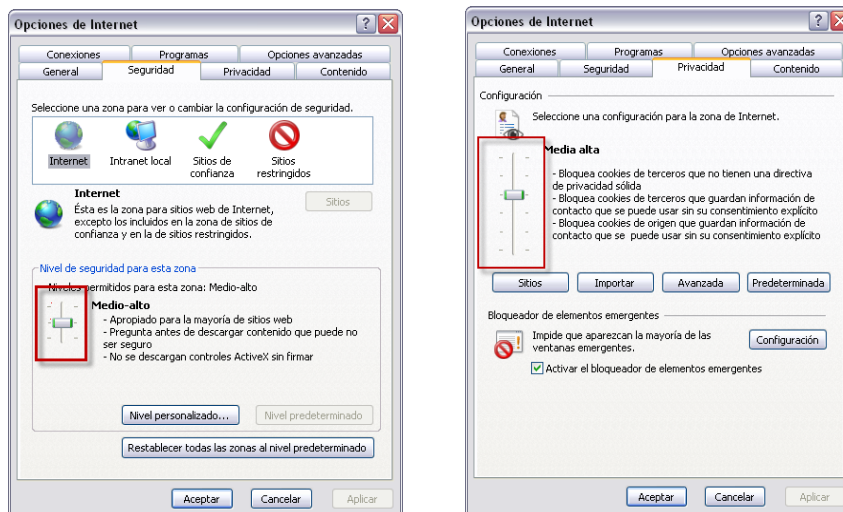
Opciones de Internet

Conexiones | Programas | Opciones avanzadas
General | Seguridad | Privacidad | Contenido

Seleccione una zona para ver o cambiar la configuración de seguridad.

Internet
Intranet local
Sitios de confianza
Sitios restringidos

Internet
Ésta es la zona para sitios web de Internet, excepto los incluidos en la zona de sitios de confianza y en la de sitios restringidos.

Sitios

Nivel de seguridad para esta zona
Niveles permitidos para esta zona: Medio-alto

Medio-alto
- Apropiado para la mayoría de sitios web
- Pregunta antes de descargar contenido que puede no ser seguro
- No se descargan controles ActiveX sin firmar

Nivel personalizado...
Nivel predeterminado

Restablecer todas las zonas al nivel predeterminado

Aceptar
Cancelar
Aplicar

Opciones de Internet

Conexiones | Programas | Opciones avanzadas
General | Seguridad | Privacidad | Contenido

Configuración

Seleccione una configuración para la zona de Internet.

Media alta

- Bloquea cookies de terceros que no tienen una directiva de privacidad sólida
- Bloquea cookies de terceros que guardan información de contacto que se puede usar sin su consentimiento explícito
- Bloquea cookies de origen que guardan información de contacto que se puede usar sin su consentimiento explícito

Sitios
Importar
Avanzada
Predeterminada

Bloqueador de elementos emergentes

Impide que aparezcan la mayoría de las ventanas emergentes.

Configuración

Activar el bloqueador de elementos emergentes

Aceptar
Cancelar
Aplicar